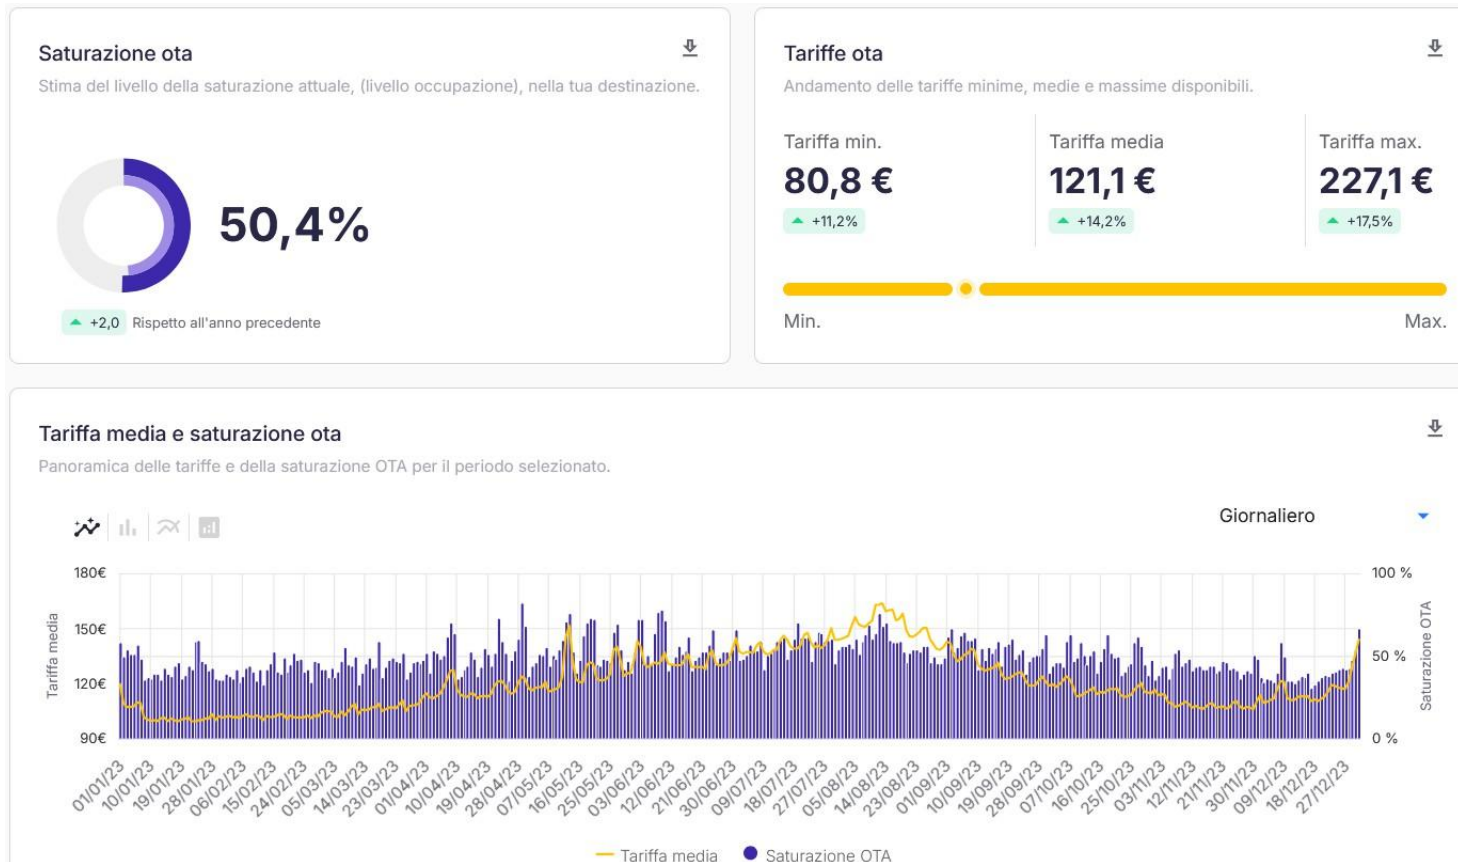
Saturazione ota

Stima del livello della saturazione attuale, (livello occupazione), nella tua destinazione.

50,4%

+2,0 Rispetto all'anno precedente

Tariffe ota

Andamento delle tariffe minime, medie e massime disponibili.

Tariffa min.
80,8 €
+11,2%

Tariffa media
121,1 €
+14,2%

Tariffa max.
227,1 €
+17,5%

Min.
Max.

Tariffa media e saturazione ota

Panoramica delle tariffe e della saturazione OTA per il periodo selezionato.

Giornaliero

180€
150€
120€
90€
Tariffa media

100 %
50 %
0 %
Saturazione OTA

01/01/23 10/01/23 19/01/23 28/01/23 06/02/23 15/02/23 24/02/23 05/03/23 14/03/23 23/03/23 01/04/23 10/04/23 19/04/23 28/04/23 07/05/23 16/05/23 25/05/23 03/06/23 12/06/23 21/06/23 30/06/23 09/07/23 18/07/23 27/07/23 05/08/23 14/08/23 23/08/23 01/09/23 10/09/23 19/09/23 28/09/23 07/10/23 16/10/23 25/10/23 03/11/23 12/11/23 21/11/23 30/11/23 09/12/23 18/12/23 27/12/23

Tariffa media
Saturazione OTA